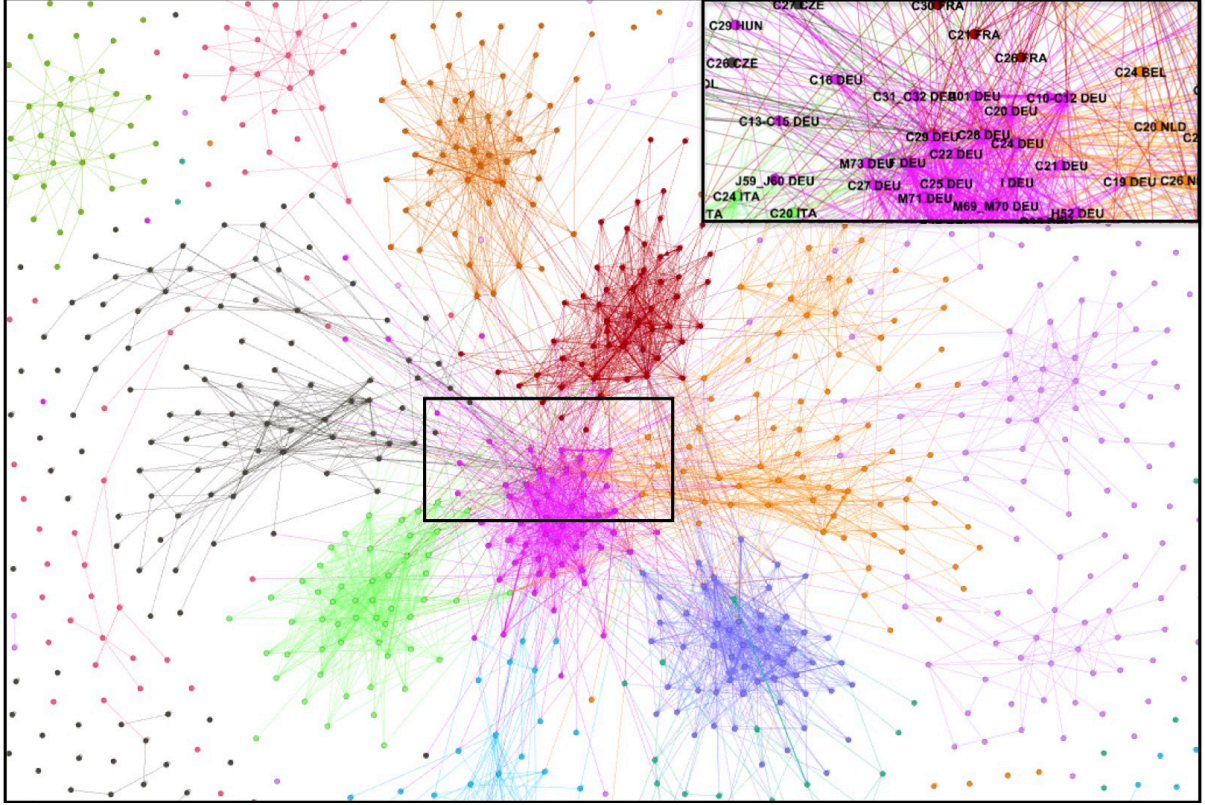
C27 CZE
C30 FRA
C29 HUN
C21 FRA
C26 CZE
C26 FRA
C24 BEL
C16 DEU
C31_C32 DEU
I01 DEU
C10-C12 DEU
C20 DEU
C13-C15 DEU
C20 NLD
C29 DEU
C28 DEU
C24 DEU
C22 DEU
M73 DEU
F DEU
C21 DEU
J59_J60 DEU
C27 DEU
C25 DEU
I DEU
C19 DEU
C26 NL
C24 ITA
M71 DEU
M69_M70 DEU
C20 ITA
H52 DEU
ITA